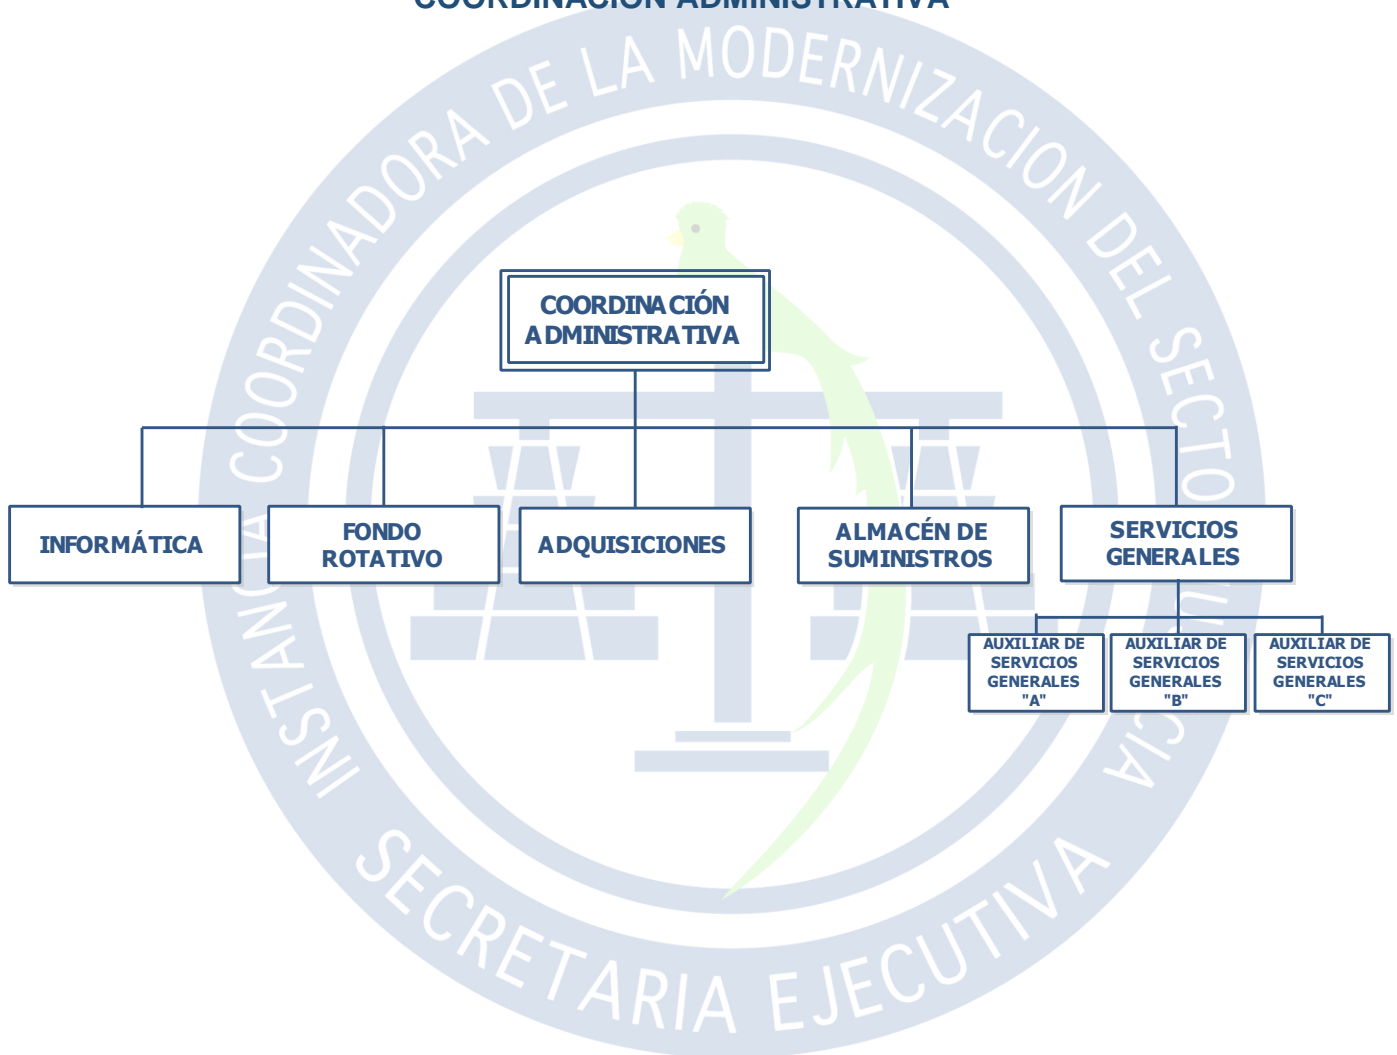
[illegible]

INSTANCIA COORDINADORA DE LA MODERNIZACION DEL SECTOR JUSTICIA

SECRETARIA EJECUTIVA

COORDINACIÓN ADMINISTRATIVA

INFORMÁTICA

FONDO ROTATIVO

ADQUISICIONES

ALMACÉN DE SUMINISTROS

SERVICIOS GENERALES

AUXILIAR DE SERVICIOS GENERALES "A"

AUXILIAR DE SERVICIOS GENERALES "B"

AUXILIAR DE SERVICIOS GENERALES "C"